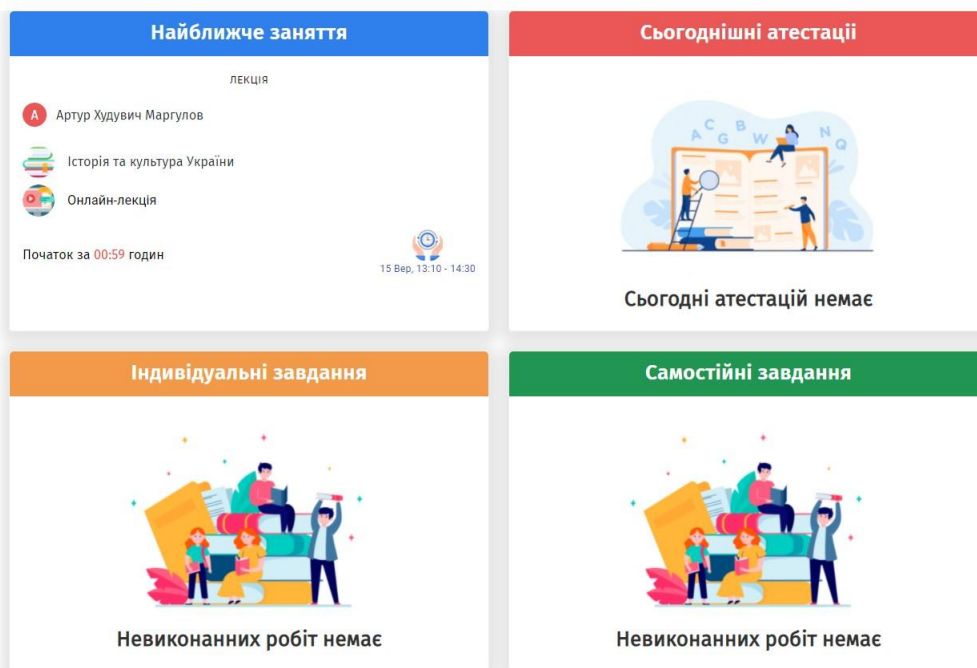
Найближче заняття

ЛЕКЦІЯ

А Артур Худувич Маргулов

Історія та культура України

Онлайн-лекція

Початок за 00:59 годин

15 Вер, 13:10 - 14:30

Сьогоднішні атестації

A C G B W N Q

Сьогодні атестацій немає

Індивідуальні завдання

Невиконанних робіт немає

Самостійні завдання

Невиконанних робіт немає